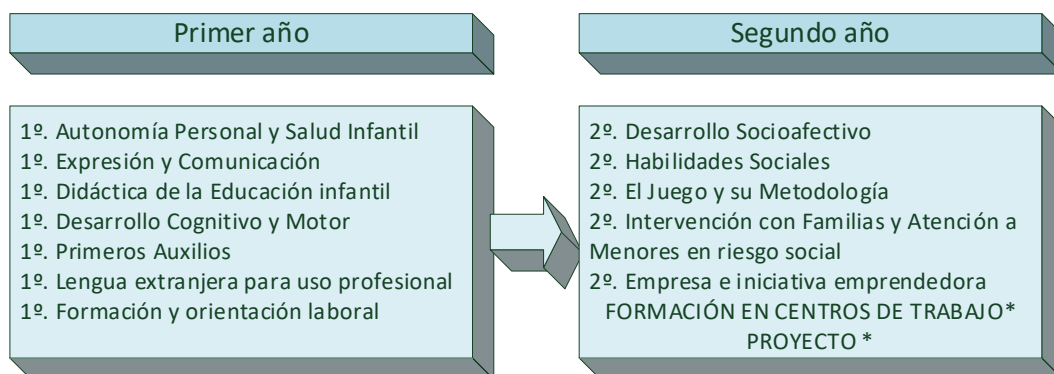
Primer año

1º. Autonomía Personal y Salud Infantil
1º. Expresión y Comunicación
1º. Didáctica de la Educación infantil
1º. Desarrollo Cognitivo y Motor
1º. Primeros Auxilios
1º. Lengua extranjera para uso profesional
1º. Formación y orientación laboral

Segundo año

2º. Desarrollo Socioafectivo
2º. Habilidades Sociales
2º. El Juego y su Metodología
2º. Intervención con Familias y Atención a Menores en riesgo social
2º. Empresa e iniciativa emprendedora
FORMACIÓN EN CENTROS DE TRABAJO*
PROYECTO *